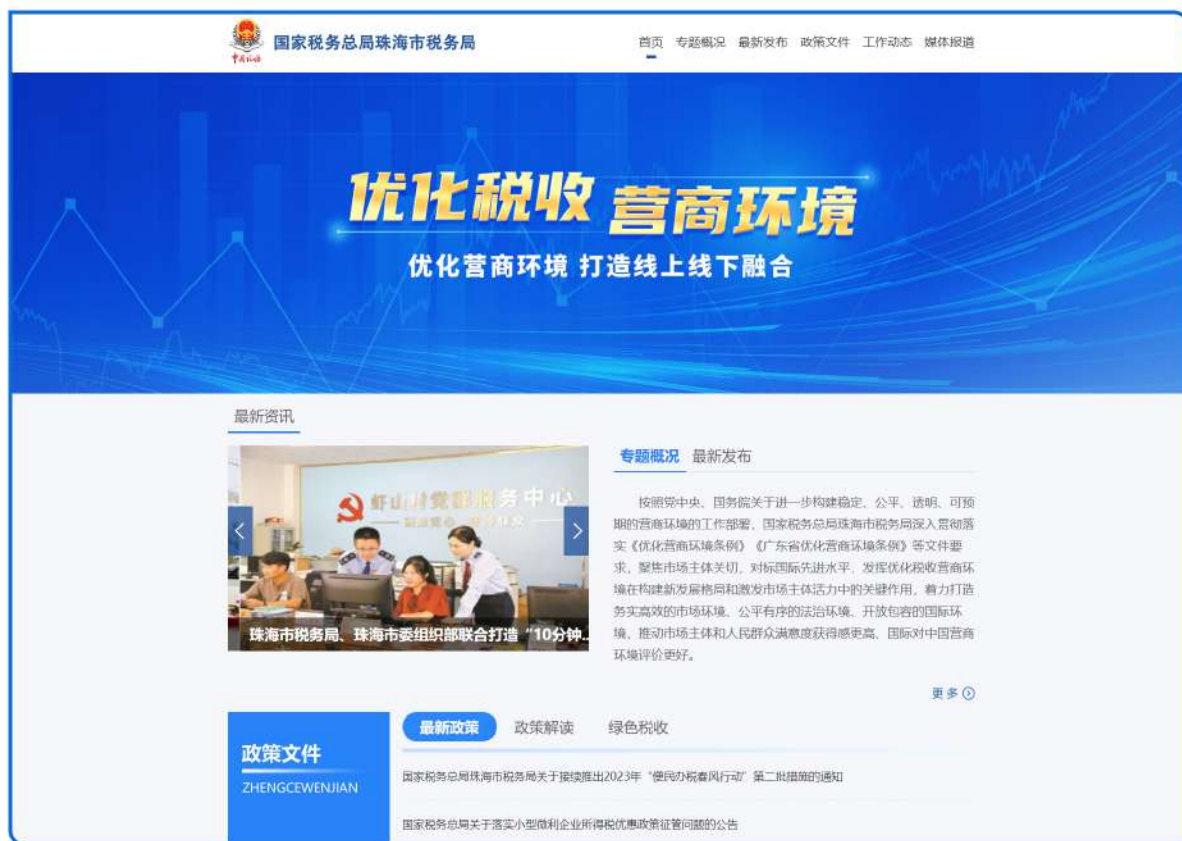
中国税务

国家税务总局珠海市税务局

首页 专题概况 最新发布 政策文件 工作动态 媒体报道

优化税收 营商环境

优化营商环境 打造线上线下融合

最新资讯

虾山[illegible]务中心

珠海市税务局、珠海市委组织部联合打造“10分钟

专题概况 最新发布

按照党中央、国务院关于进一步构建稳定、公平、透明、可预期的营商环境的工作部署，国家税务总局珠海市税务局深入贯彻落实《优化营商环境条例》《广东省优化营商环境条例》等文件要求，聚焦市场主体关切，对标国际先进水平，发挥优化税收营商环境在构建新发展格局和激发市场主体活力中的关键作用，着力打造务实高效的市场环境、公平有序的法治环境、开放包容的国际环境，推动市场主体和人民群众满意度获得感更高、国际对中国营商环境评价更好。

更多

政策文件
ZHENGCEWENJIAN

最新政策 政策解读 绿色税收

国家税务总局珠海市税务局关于接续推出2023年“便民办税春风行动”第二批措施的通知

国家税务总局关于落实小型微利企业所得税优惠政策征管问题的公告